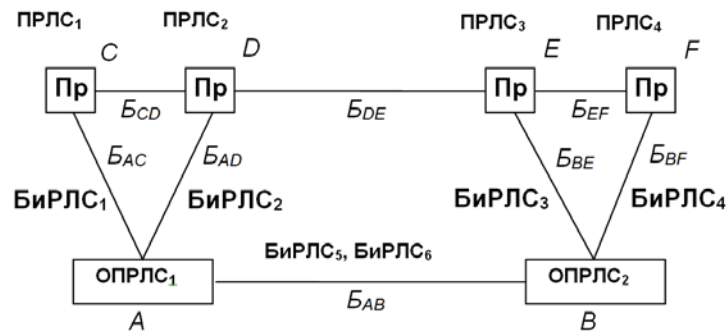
ПРЛС$_1$ ПРЛС$_2$ ПРЛС$_3$ ПРЛС$_4$

$C$ $D$ $E$ $F$

Пр Пр Пр Пр

$Б_{CD}$ $Б_{DE}$ $Б_{EF}$

$Б_{AC}$ $Б_{AD}$ $Б_{BE}$ $Б_{BF}$

БиРЛС$_1$ БиРЛС$_2$ БиРЛС$_3$ БиРЛС$_4$

БиРЛС$_5$, БиРЛС$_6$

ОПРЛС$_1$ ОПРЛС$_2$

$Б_{AB}$

$A$ $B$